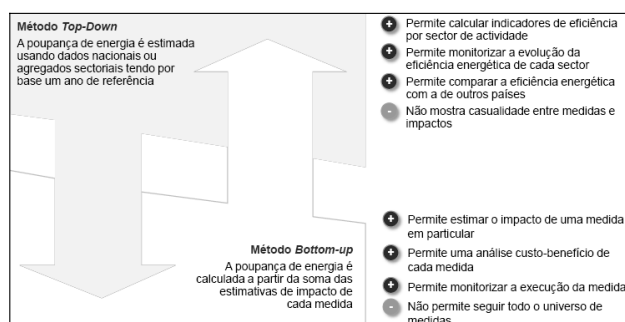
Método *Top-Down*

A poupança de energia é estimada usando dados nacionais ou agregados sectoriais tendo por base um ano de referência

+ Permite calcular indicadores de eficiência por sector de actividade

+ Permite monitorizar a evolução da eficiência energética de cada sector

+ Permite comparar a eficiência energética com a de outros países

- Não mostra casualidade entre medidas e impactos

Método *Bottom-up*

A poupança de energia é calculada a partir da soma das estimativas de impacto de cada medida

+ Permite estimar o impacto de uma medida em particular

+ Permite uma análise custo-benefício de cada medida

+ Permite monitorizar a execução da medida

- Não permite seguir todo o universo de medidas